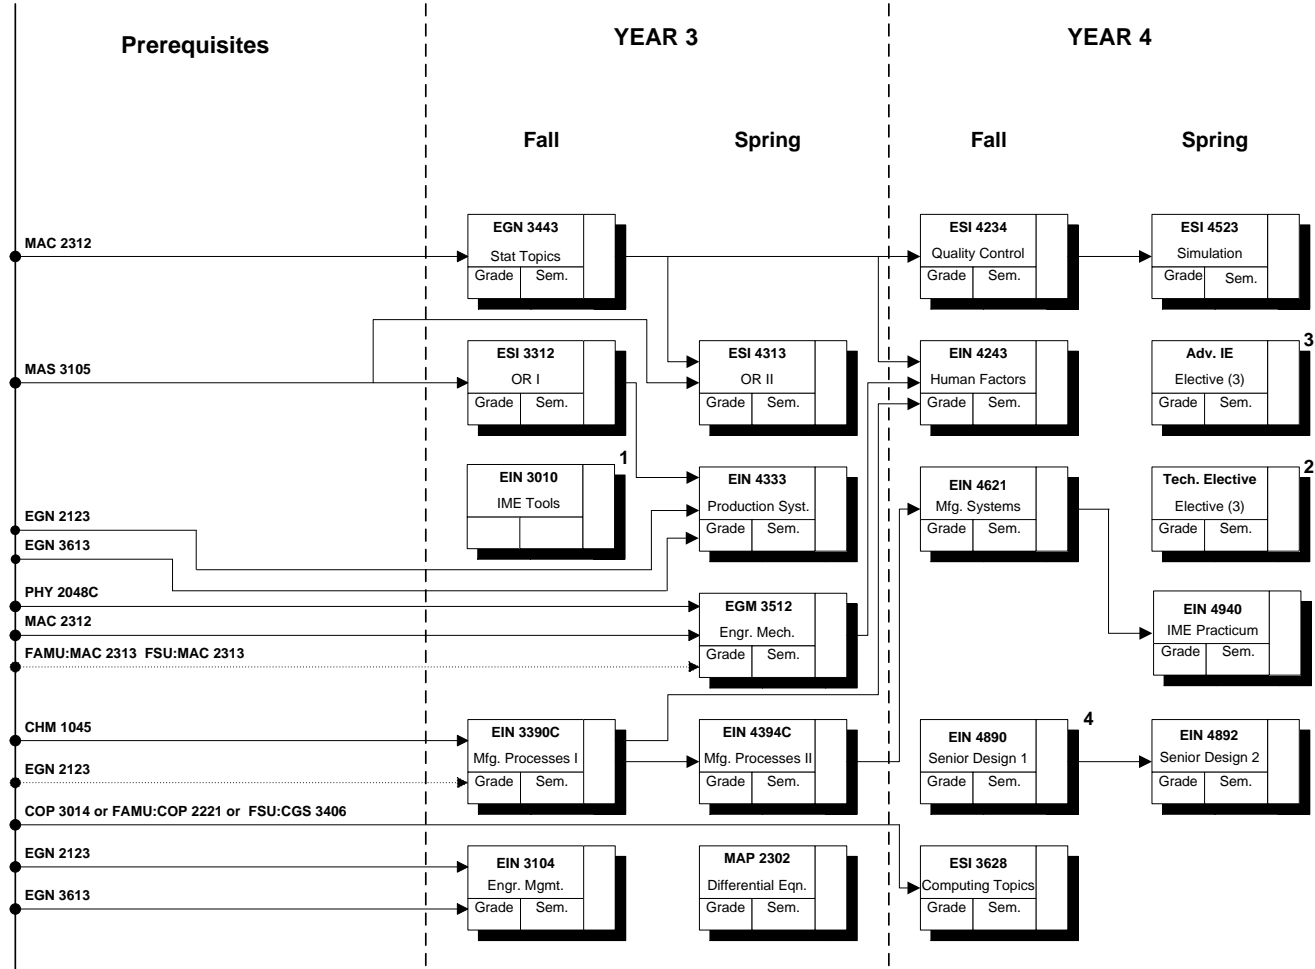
Prerequisites

YEAR 3

YEAR 4

Fall

Spring

Fall

Spring

MAC 2312

EGN 3443
Stat Topics
Grade | Sem.

ESI 4234
Quality Control
Grade | Sem.

ESI 4523
Simulation
Grade | Sem.

MAS 3105

ESI 3312
OR I
Grade | Sem.

ESI 4313
OR II
Grade | Sem.

EIN 4243
Human Factors
Grade | Sem.

3
Adv. IE
Elective (3)
Grade | Sem.

1
EIN 3010
IME Tools

EIN 4333
Production Syst.
Grade | Sem.

EIN 4621
Mfg. Systems
Grade | Sem.

2
Tech. Elective
Elective (3)
Grade | Sem.

EGN 2123

EGN 3613

PHY 2048C

MAC 2312

FAMU:MAC 2313 FSU:MAC 2313

EGM 3512
Engr. Mech.
Grade | Sem.

EIN 4940
IME Practicum
Grade | Sem.

CHM 1045

EGN 2123

EIN 3390C
Mfg. Processes I
Grade | Sem.

EIN 4394C
Mfg. Processes II
Grade | Sem.

4
EIN 4890
Senior Design 1
Grade | Sem.

EIN 4892
Senior Design 2
Grade | Sem.

COP 3014 or FAMU:COP 2221 or FSU:CGS 3406

EGN 2123

EGN 3613

EIN 3104
Engr. Mgmt.
Grade | Sem.

MAP 2302
Differential Eqn.
Grade | Sem.

ESI 3628
Computing Topics
Grade | Sem.